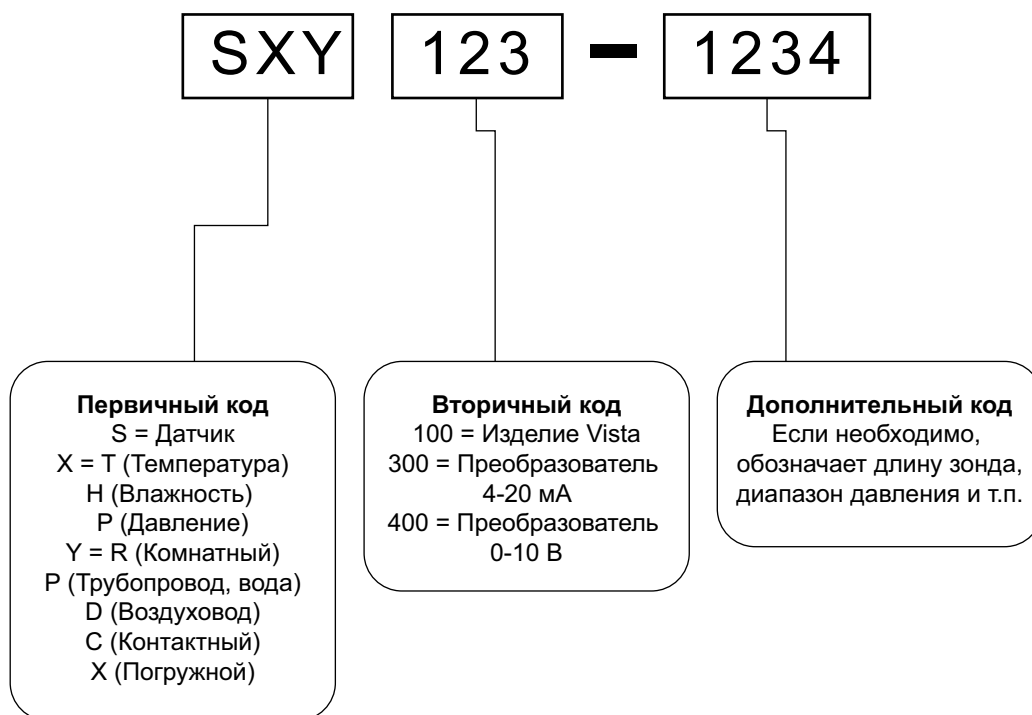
SXY 123 – 1234

**Первичный код**
S = Датчик
X = T (Температура)
H (Влажность)
P (Давление)
Y = R (Комнатный)
P (Трубопровод, вода)
D (Воздуховод)
C (Контактный)
X (Погружной)

**Вторичный код**
100 = Изделие Vista
300 = Преобразователь 4-20 мА
400 = Преобразователь 0-10 В

**Дополнительный код**
Если необходимо, обозначает длину зонда, диапазон давления и т.п.